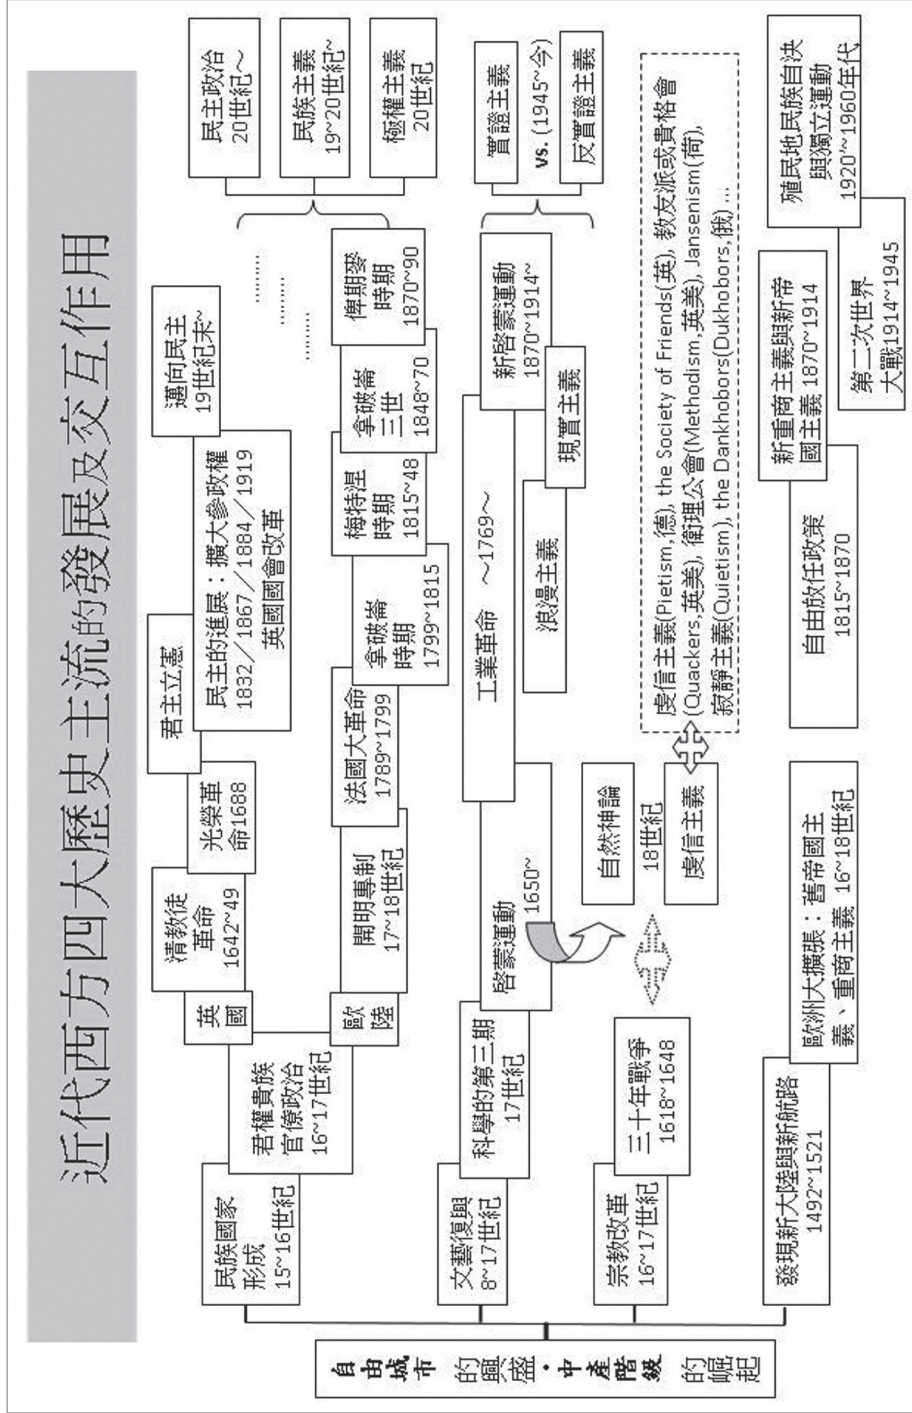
近代西方四大歷史主流的發展及交互作用

自由城市的興盛・中產階級的崛起

民族國家形成 15~16世紀

君權貴族官僚政治 16~17世紀

英國

清教徒革命 1642~49

光榮革命1688

君主立憲

民主的進展：擴大參政權 1832／1867／1884／1919 英國國會改革

邁向民主 19世紀末~

……

……

民主政治 20世紀~

民族主義 19~20世紀

極權主義 20世紀

歐陸

開明專制 17~18世紀

法國大革命 1789~1799

拿破崙時期 1799~1815

梅特涅時期 1815~48

拿破崙三世 1848~70

俾斯麥時期 1870~90

文藝復興 8~17世紀

科學的第二期 17世紀

啟蒙運動 1650~

工業革命 ~1769~

浪漫主義

現實主義

新啟蒙運動 1870~1914~

實證主義

vs. (1945~今)

反實證主義

自然神論

18世紀

虔信主義

虔信主義(Pietism,德), the Society of Friends(英) 教友派或貴格會 (Quackers,英美), 衛理公會(Methodism,英美), Jansenism(荷), 寂靜主義(Quietism), the Dankhobors(Dukhobors,俄) ...

宗教改革 16~17世紀

三十年戰爭 1618~1648

發現新大陸與新航路 1492~1521

歐洲大擴張：舊帝國主義、重商主義 16~18世紀

自由放任政策 1815~1870

新重商主義與新帝國主義 1870~1914

第二次世界大戰1914~1945

殖民地民族自決與獨立運動 1920~1960年代